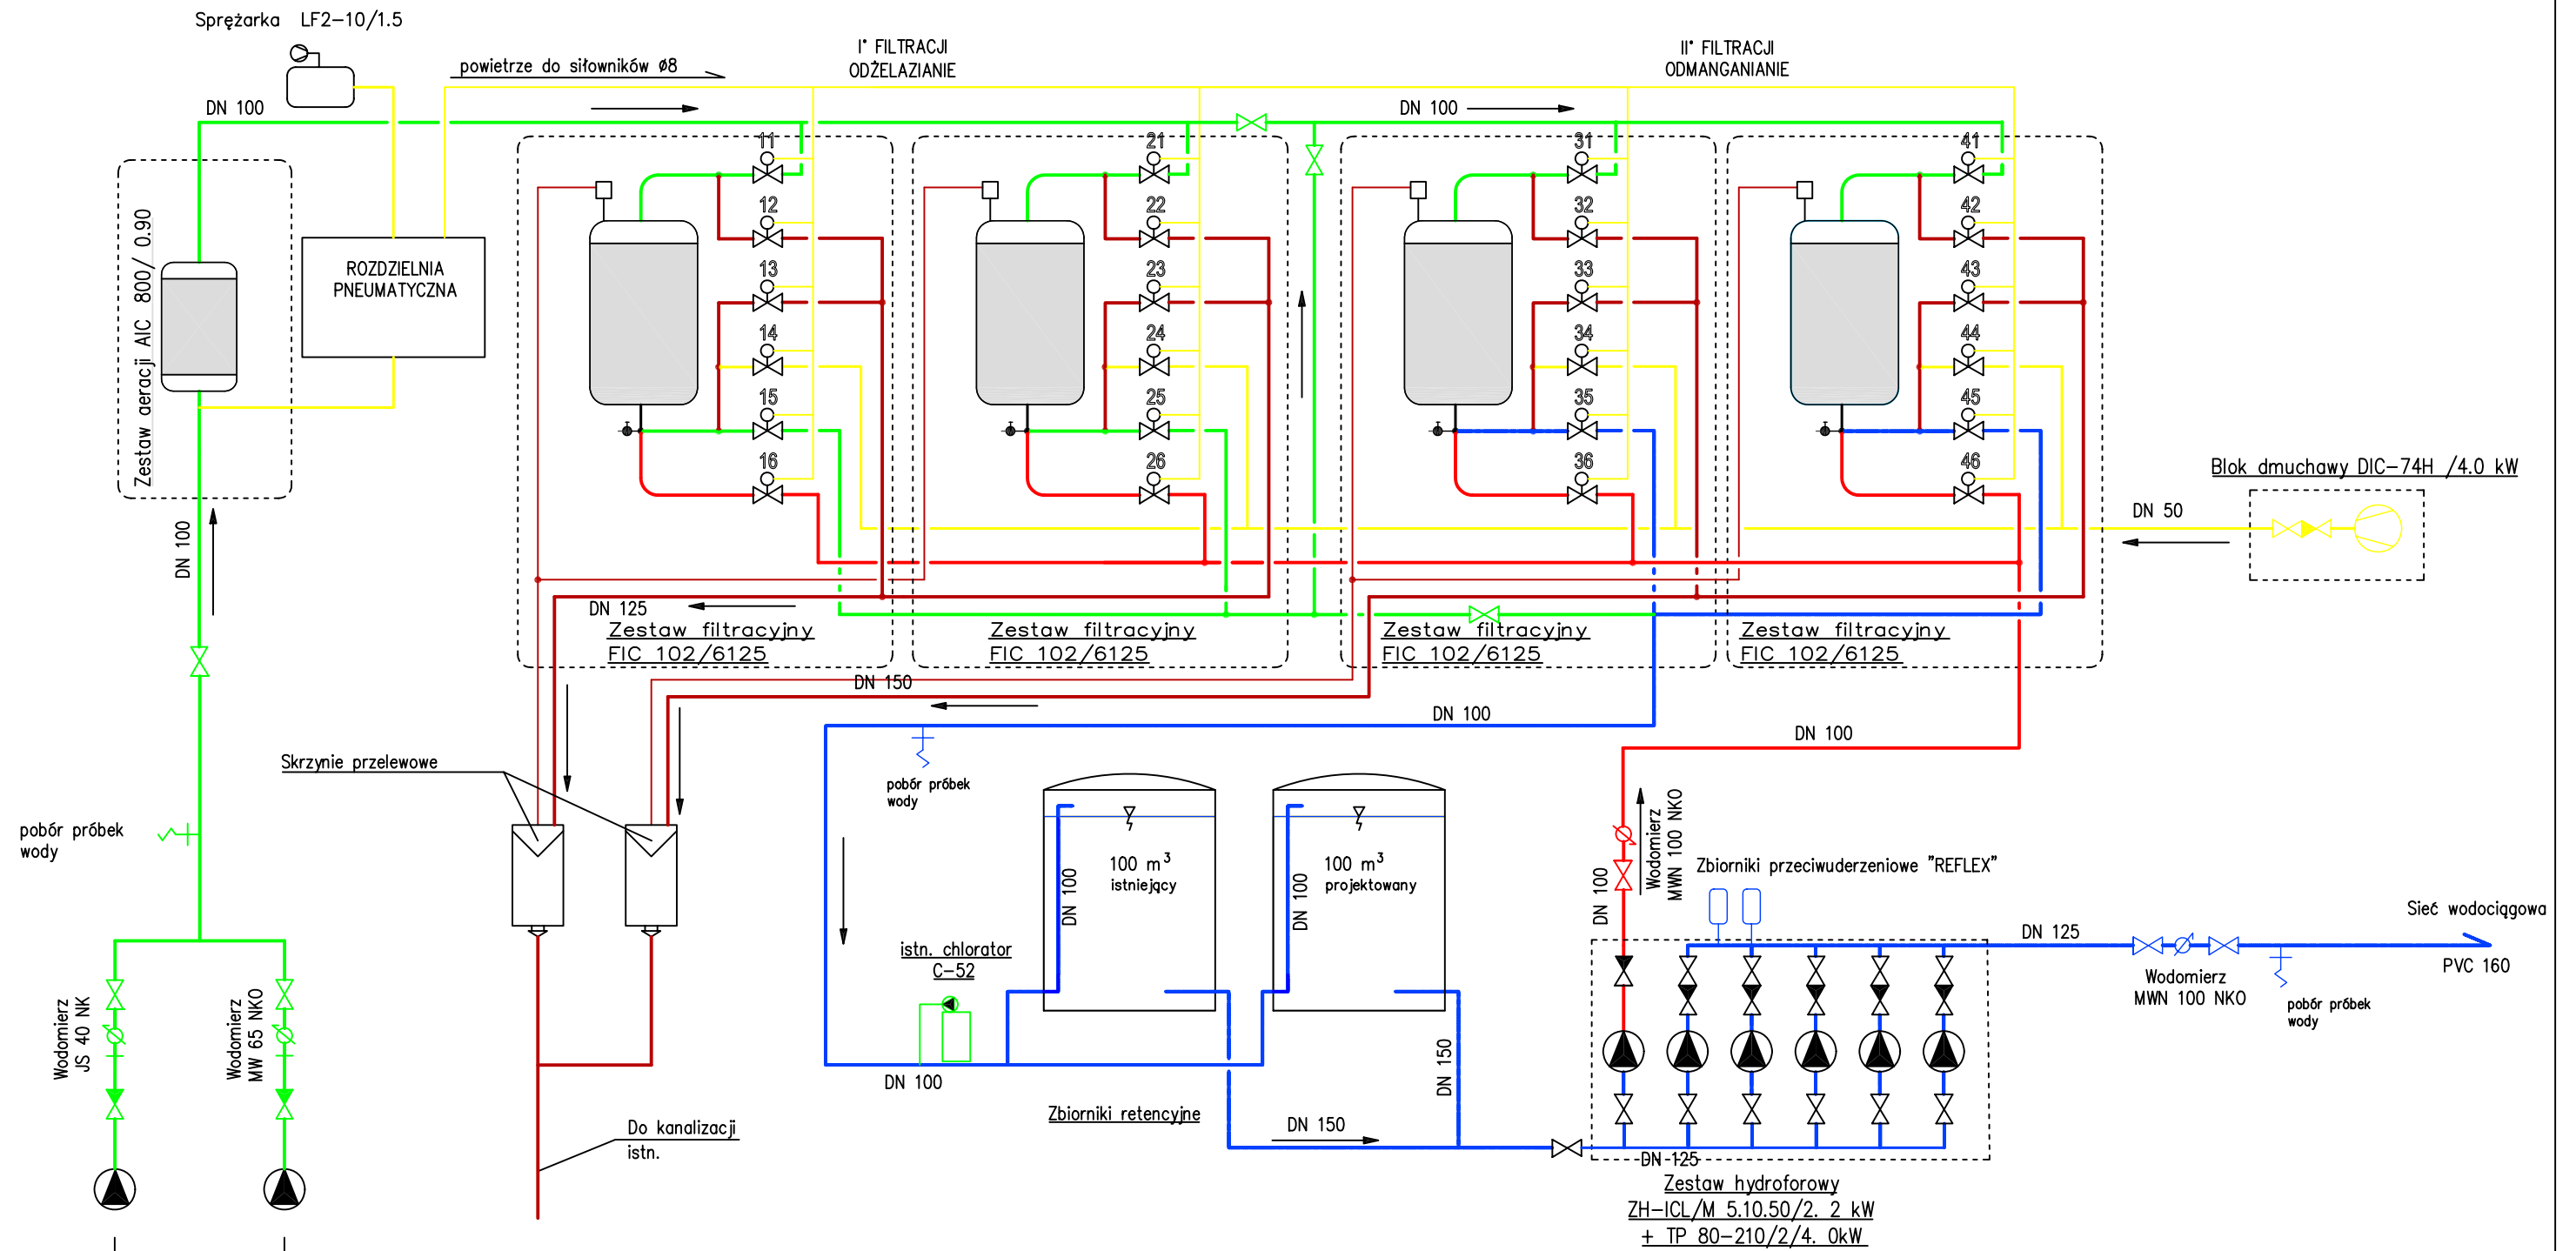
Sprężarka LF2-10/1.5

powietrze do siłowników ø8

I° FILTRACJI
ODŻELAZIANIE

II° FILTRACJI
ODMANGANIANIE

DN 100

DN 100

Zestaw aeracji AIC 800/0.90

ROZDZIELNIA
PNEUMATYCZNA

11
12
13
14
15
16

21
22
23
24
25
26

31
32
33
34
35
36

41
42
43
44
45
46

Blok dmuchawy DIC-74H /4.0 kW

DN 50

DN 100

DN 125

Zestaw filtracyjny
FIC 102/6125

Zestaw filtracyjny
FIC 102/6125

Zestaw filtracyjny
FIC 102/6125

Zestaw filtracyjny
FIC 102/6125

DN 150

DN 100

DN 100

Skrzynie przelewowe

pobór próbek
wody

pobór próbek
wody

100 m$^3$
istniejący

100 m$^3$
projektowany

DN 100

DN 100

Wodomierz
MWN 100 NKO

DN 100

Zbiorniki przeciwuderzeniowe "REFLEX"

Sieć wodociągowa

DN 125

PVC 160

Wodomierz
MWN 100 NKO

pobór próbek
wody

istn. chlorator
C-52

DN 150

Wodomierz
JS 40 NK

Wodomierz
MW 65 NKO

DN 100

Zbiorniki retencyjne

DN 150

DN 125

Do kanalizacji
istn.

Zestaw hydroforowy
ZH-ICL/M 5.10.50/2. 2 kW
+ TP 80-210/2/4. 0kW